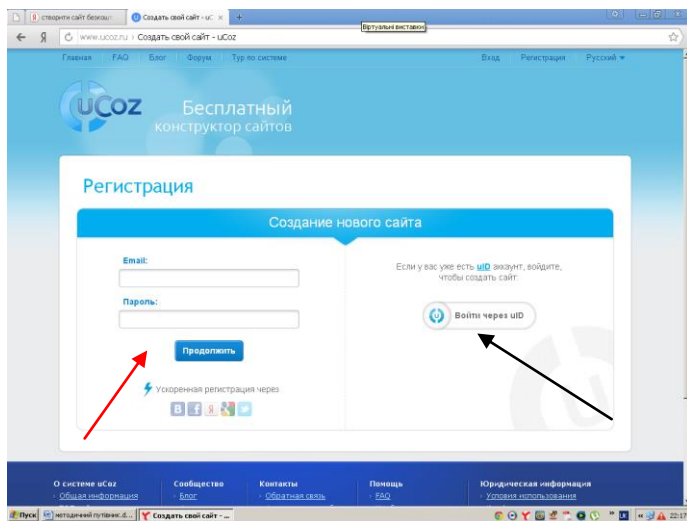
створити сайт безкоштовно
Создать свой сайт - uCoz ×
+
Віртуальні виставки
Я
www.ucoz.ru › Создать свой сайт - uCoz

Главная FAQ Блог Форум Тур по системе
Вход Регистрация Русский

uCoz Бесплатный конструктор сайтов

Регистрация

Создание нового сайта

Email:

Пароль:

Продолжить

Ускоренная регистрация через

Если у вас уже есть uID аккаунт, войдите, чтобы создать сайт.

Войти через uID

О системе uCoz
› Общая информация
Сообщество
› Блог
Контакты
› Обратная связь
Помощь
› FAQ
Юридическая информация
› Условия использования

Пуск
методичний путівник.d...
Создать свой сайт - ...
22:17